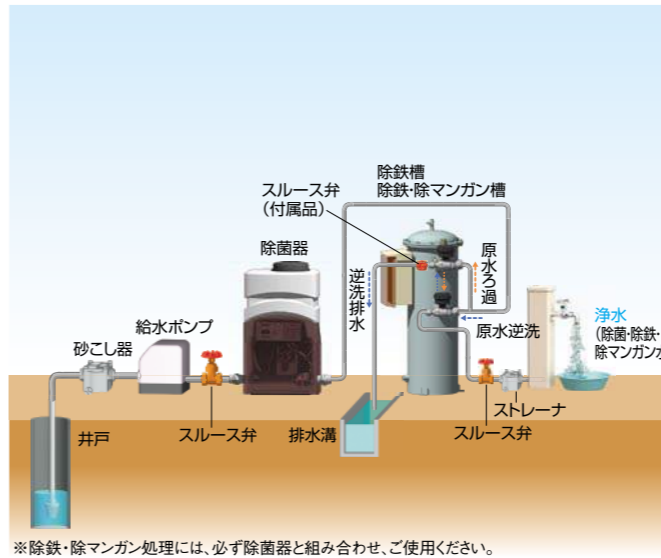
除鉄槽
除鉄・除マンガン槽

スルース弁
（付属品）

除菌器

逆洗排水

原水ろ過

原水逆洗

給水ポンプ

砂こし器

浄水
（除菌・除鉄・
除マンガ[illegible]

井戸

スルース弁

排水溝

ストレーナ

スルース弁

※除鉄・除マンガン処理には、必ず除菌器と組み合わせ、ご使用ください。